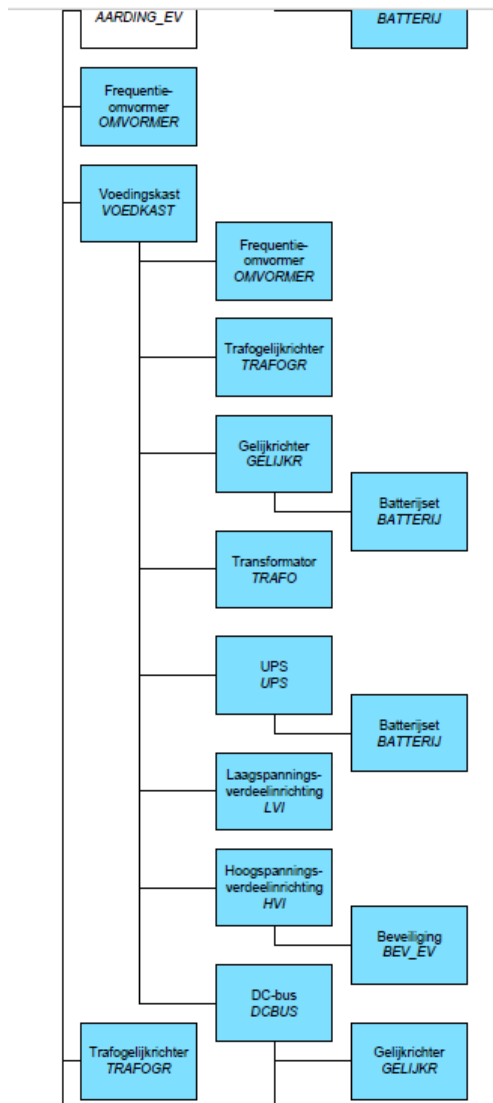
AARDING_EV

BATTERIJ

Frequentie-omvormer
OMVORMER

Voedingskast
VOEDKAST

Frequentie-omvormer
OMVORMER

Trafogelijkrichter
TRAFOGR

Gelijkrichter
GELIJKR

Batterijset
BATTERIJ

Transformator
TRAFO

UPS
UPS

Batterijset
BATTERIJ

Laagspanningsverdeelinrichting
LVI

Hoogspanningsverdeelinrichting
HVI

Beveiliging
BEV_EV

DC-bus
DCBUS

Trafogelijkrichter
TRAFOGR

Gelijkrichter
GELIJKR